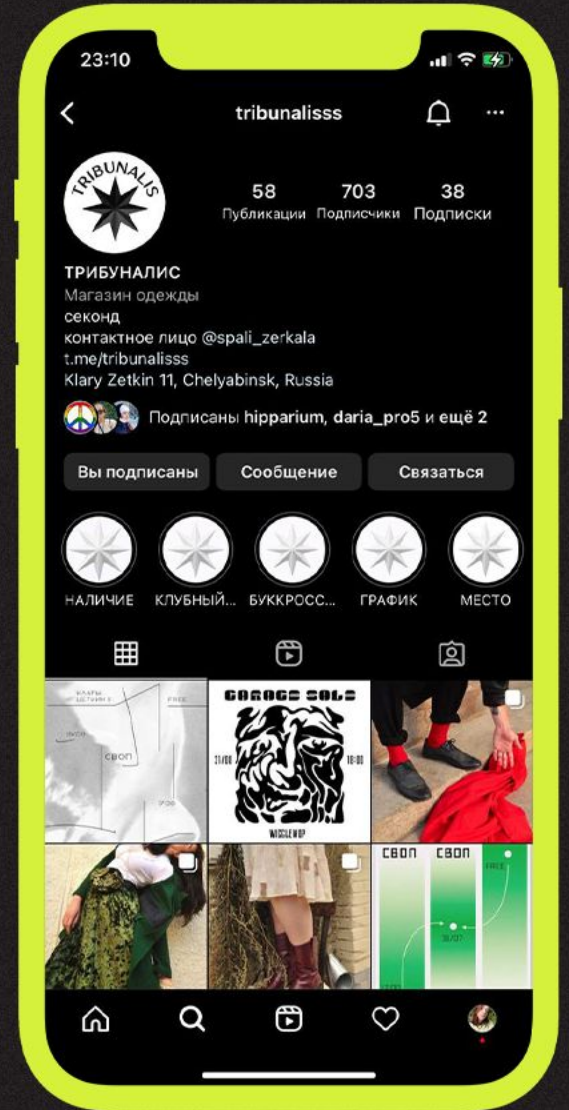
23:10

tribunalisss

TRIBUNALIS

58
Публикации

703
Подписчики

38
Подписки

ТРИБУНАЛИС
Магазин одежды
секонд
контактное лицо @spali_zerkala
t.me/tribunalisss
Klary Zetkin 11, Chelyabinsk, Russia

Подписаны hipparium, daria_pro5 и ещё 2

Вы подписаны
Сообщение
Связаться

НАЛИЧИЕ
КЛУБНЫЙ...
БУККРОСС...
ГРАФИК
МЕСТО

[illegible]
FREE
СВОП

GARAGE SALE
31/08
18:00
WASSLEHOP

СВОП
СВОП
FREE
31/07